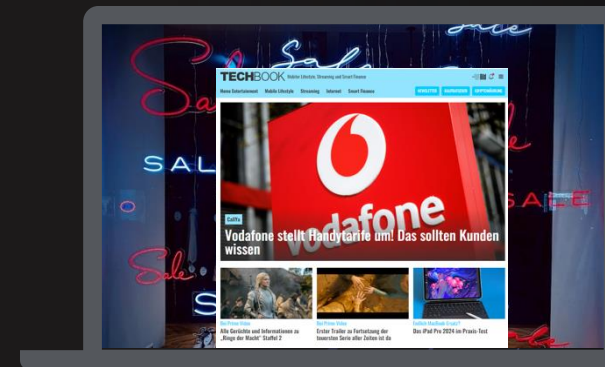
TECHBOOK Mobile Lifestyle, Streaming und Smart Finance

Home Entertainment Mobile Lifestyle Streaming Internet Smart Finance

NEWSLETTER RATGEBER GEWINNSPIELE

vodafone

Sale

SALE

Sale

SALE

Sale

CallYa

Vodafone stellt Handytarife um! Das sollten Kunden wissen

Alle Gerüchte und Informationen zu „Ringe der Macht" Staffel 2

Erster Trailer zu Fortsetzung der teuersten Serie aller Zeiten ist da

Das iPad Pro 2024 im Praxis-Test